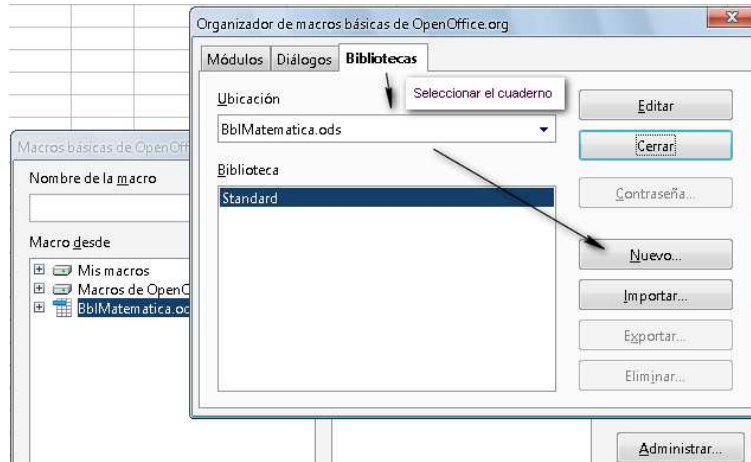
Organizador de macros básicas de OpenOffice.org

Módulos Diálogos Bibliotecas

Seleccionar el cuaderno

Ubicación

BblMatematica.ods

Biblioteca

Standard

Editar

Cerrar

Contraseña...

Nuevo...

Importar...

Exportar...

Eliminar...

Macros básicas de OpenOffi

Nombre de la macro

Macro desde

Mis macros

Macros de OpenO

BblMatematica.od

Administrar...